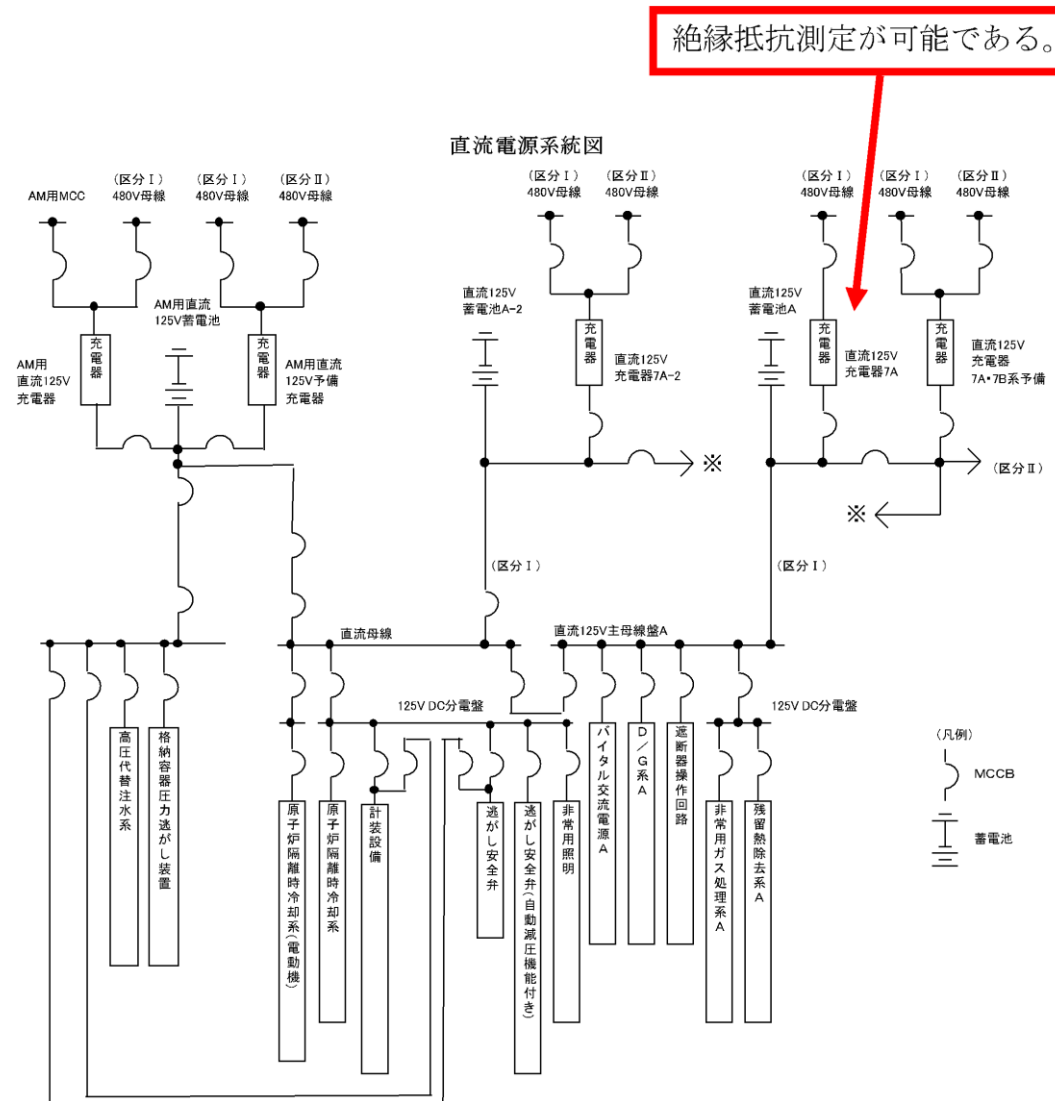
絶縁抵抗測定が可能である。

直流電源系統図

AM用MCC

（区分Ⅰ）
480V母線

（区分Ⅱ）
480V母線

（区分Ⅰ）
480V母線

（区分Ⅱ）
480V母線

（区分Ⅰ）
480V母線

（区分Ⅰ）
480V母線

（区分Ⅱ）
480V母線

AM用直流
125V蓄電池

AM用
直流125V
充電器

充電器

充電器

AM用直流
125V予備
充電器

直流125V
蓄電池A-2

充電器

直流125V
充電器7A-2

直流125V
蓄電池A

充電器

直流125V
充電器7A

充電器

直流125V
充電器
7A・7B系予備

※

（区分Ⅱ）

※

（区分Ⅰ）

（区分Ⅰ）

直流母線

直流125V主母線盤A

125V DC分電盤

125V DC分電盤

高圧代替注水系

格納容器圧力逃がし装置

原子炉隔離時冷却系（電動機）

原子炉隔離時冷却系

計装設備

逃がし安全弁

逃がし安全弁（自動減圧機能付き）

非常用照明

バイタル交流電源A

D／G系A

遮断器操作回路

非常用ガス処理系A

残留熱除去系A

（凡例）

MCCB

蓄電池